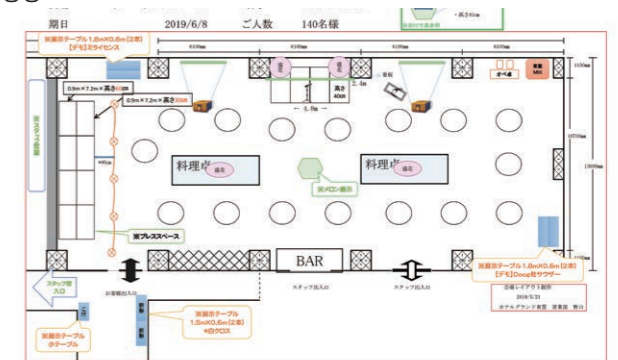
期日 2019/6/8 ご人数 140名様

※展示テーブル1.8m×0.6m(2本)
【デモ】ミライセンス

0.5m×7.2m×高さ40cm

0.5m×7.2m×高さ20cm

400cm

高さ40cm

2.4m

4.8m

看板

オペ卓

音響MIX

料理卓

料理卓

装花

装花

※メロン展示

※プレススペース

BAR

※展示テーブル1.8m×0.6m(2本)
【デモ】Docg社サウザー

スタッフ用入口

スタッフ出入口

スタッフ出入口

お客様出入口

※展示テーブル 小テーブル

※展示テーブル 1.5m×0.6m(2本) +白クロス

会場レイアウト制作
2019/5/21
ホテルグランド宴宴 営業部 野口